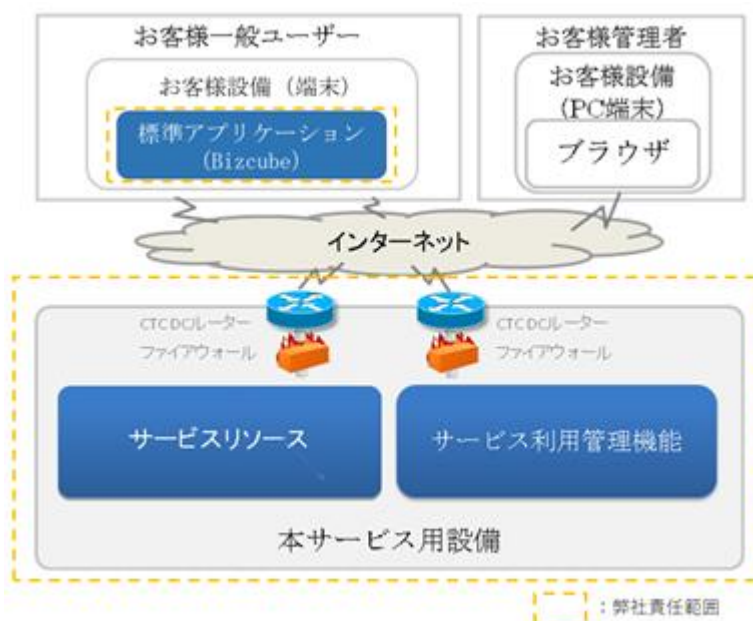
お客様一般ユーザー

お客様設備（端末）

標準アプリケーション（Bizcube）

お客様管理者

お客様設備（PC端末）

ブラウザ

インターネット

CTC DCルーター

ファイアウォール

CTC DCルーター

ファイアウォール

サービスリソース

サービス利用管理機能

本サービス用設備

：弊社責任範囲